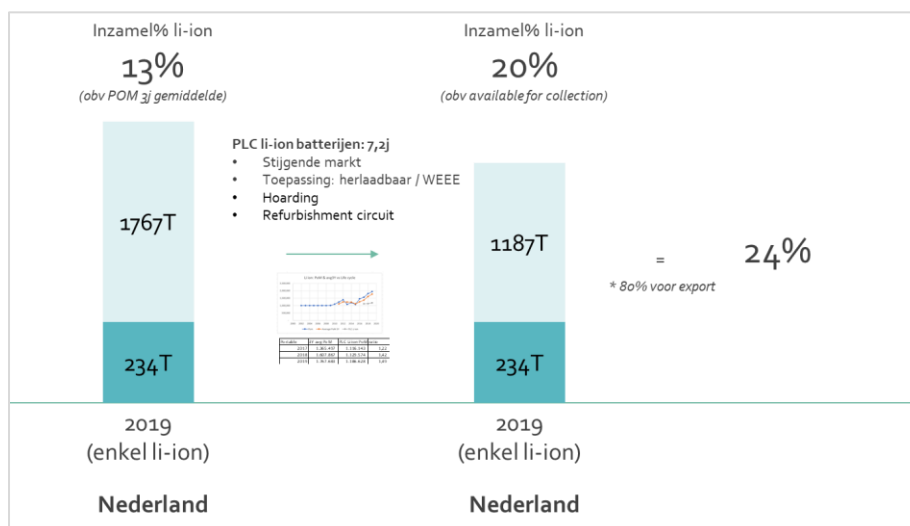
Inzamel% li-ion

13%

(obv POM 3j gemiddelde)

1767T

234T

2019
(enkel li-ion)

Nederland

PLC li-ion batterijen: 7,2j

- Stijgende markt
- Toepassing: herlaadbaar / WEEE
- Hoarding
- Refurbishment circuit

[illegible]

Inzamel% li-ion

20%

(obv available for collection)

1187T

234T

2019
(enkel li-ion)

Nederland

=

* 80% voor export

24%